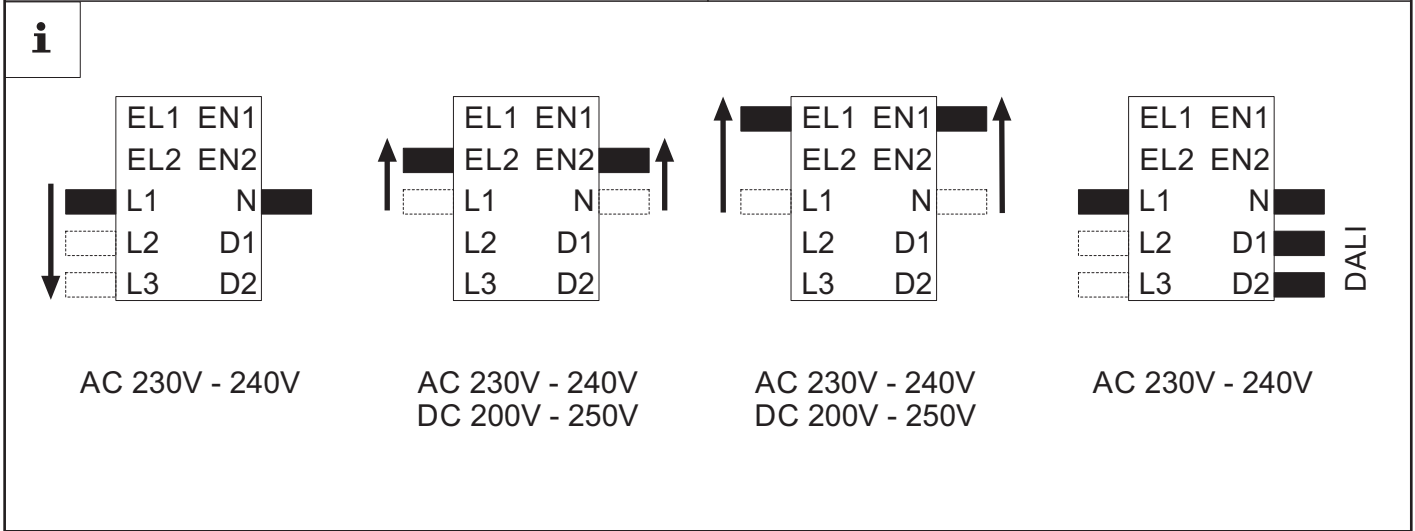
i

EL1 EN1
EL2 EN2
L1 N
L2 D1
L3 D2

AC 230V - 240V

EL1 EN1
EL2 EN2
L1 N
L2 D1
L3 D2

AC 230V - 240V
DC 200V - 250V

EL1 EN1
EL2 EN2
L1 N
L2 D1
L3 D2

AC 230V - 240V
DC 200V - 250V

EL1 EN1
EL2 EN2
L1 N
L2 D1
L3 D2
DALI

AC 230V - 240V